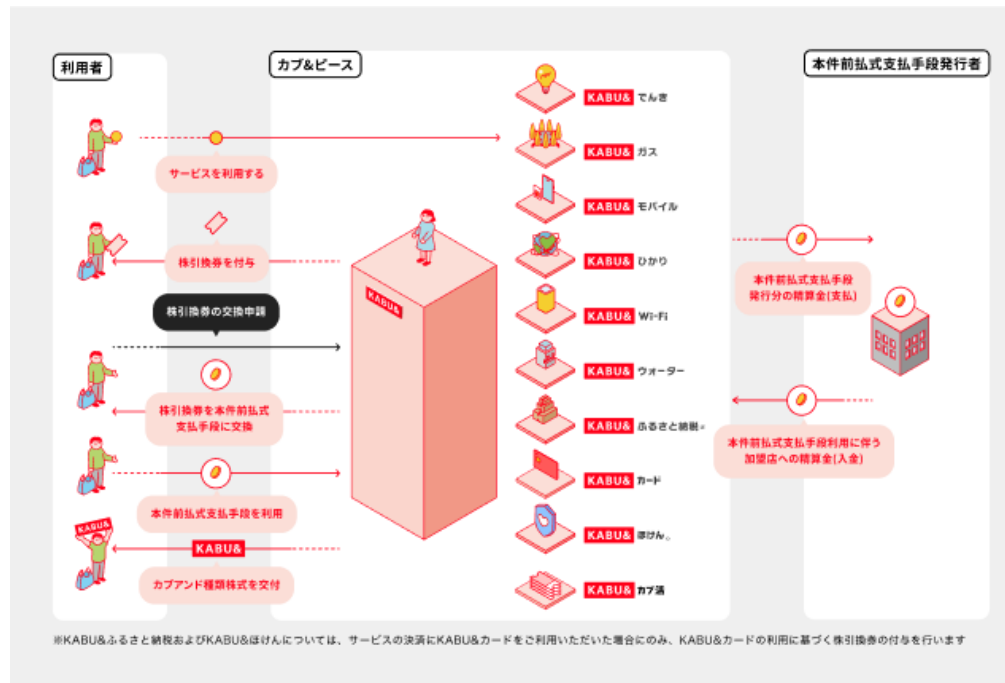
利用者

カブ&ピース

本件前払式支払手段発行者

サービスを利用する

株引換券を付与

株引換券の交換申請

株引換券を本件前払式支払手段に交換

本件前払式支払手段を利用

KABU&

KABU&

カブアンド種類株式を交付

KABU&

KABU& でんき

KABU& ガス

KABU& モバイル

KABU& ひかり

KABU& Wi-Fi

KABU& ウォーター

KABU& ふるさと納税※

KABU& カード

KABU& ほけん。

KABU& カブ酒

本件前払式支払手段発行分の精算金(支払)

本件前払式支払手段利用に伴う加盟店への精算金(入金)

※KABU&ふるさと納税およびKABU&ほけんについては、サービスの決済にKABU&カードをご利用いただいた場合にのみ、KABU&カードの利用に基づく株引換券の付与を行います